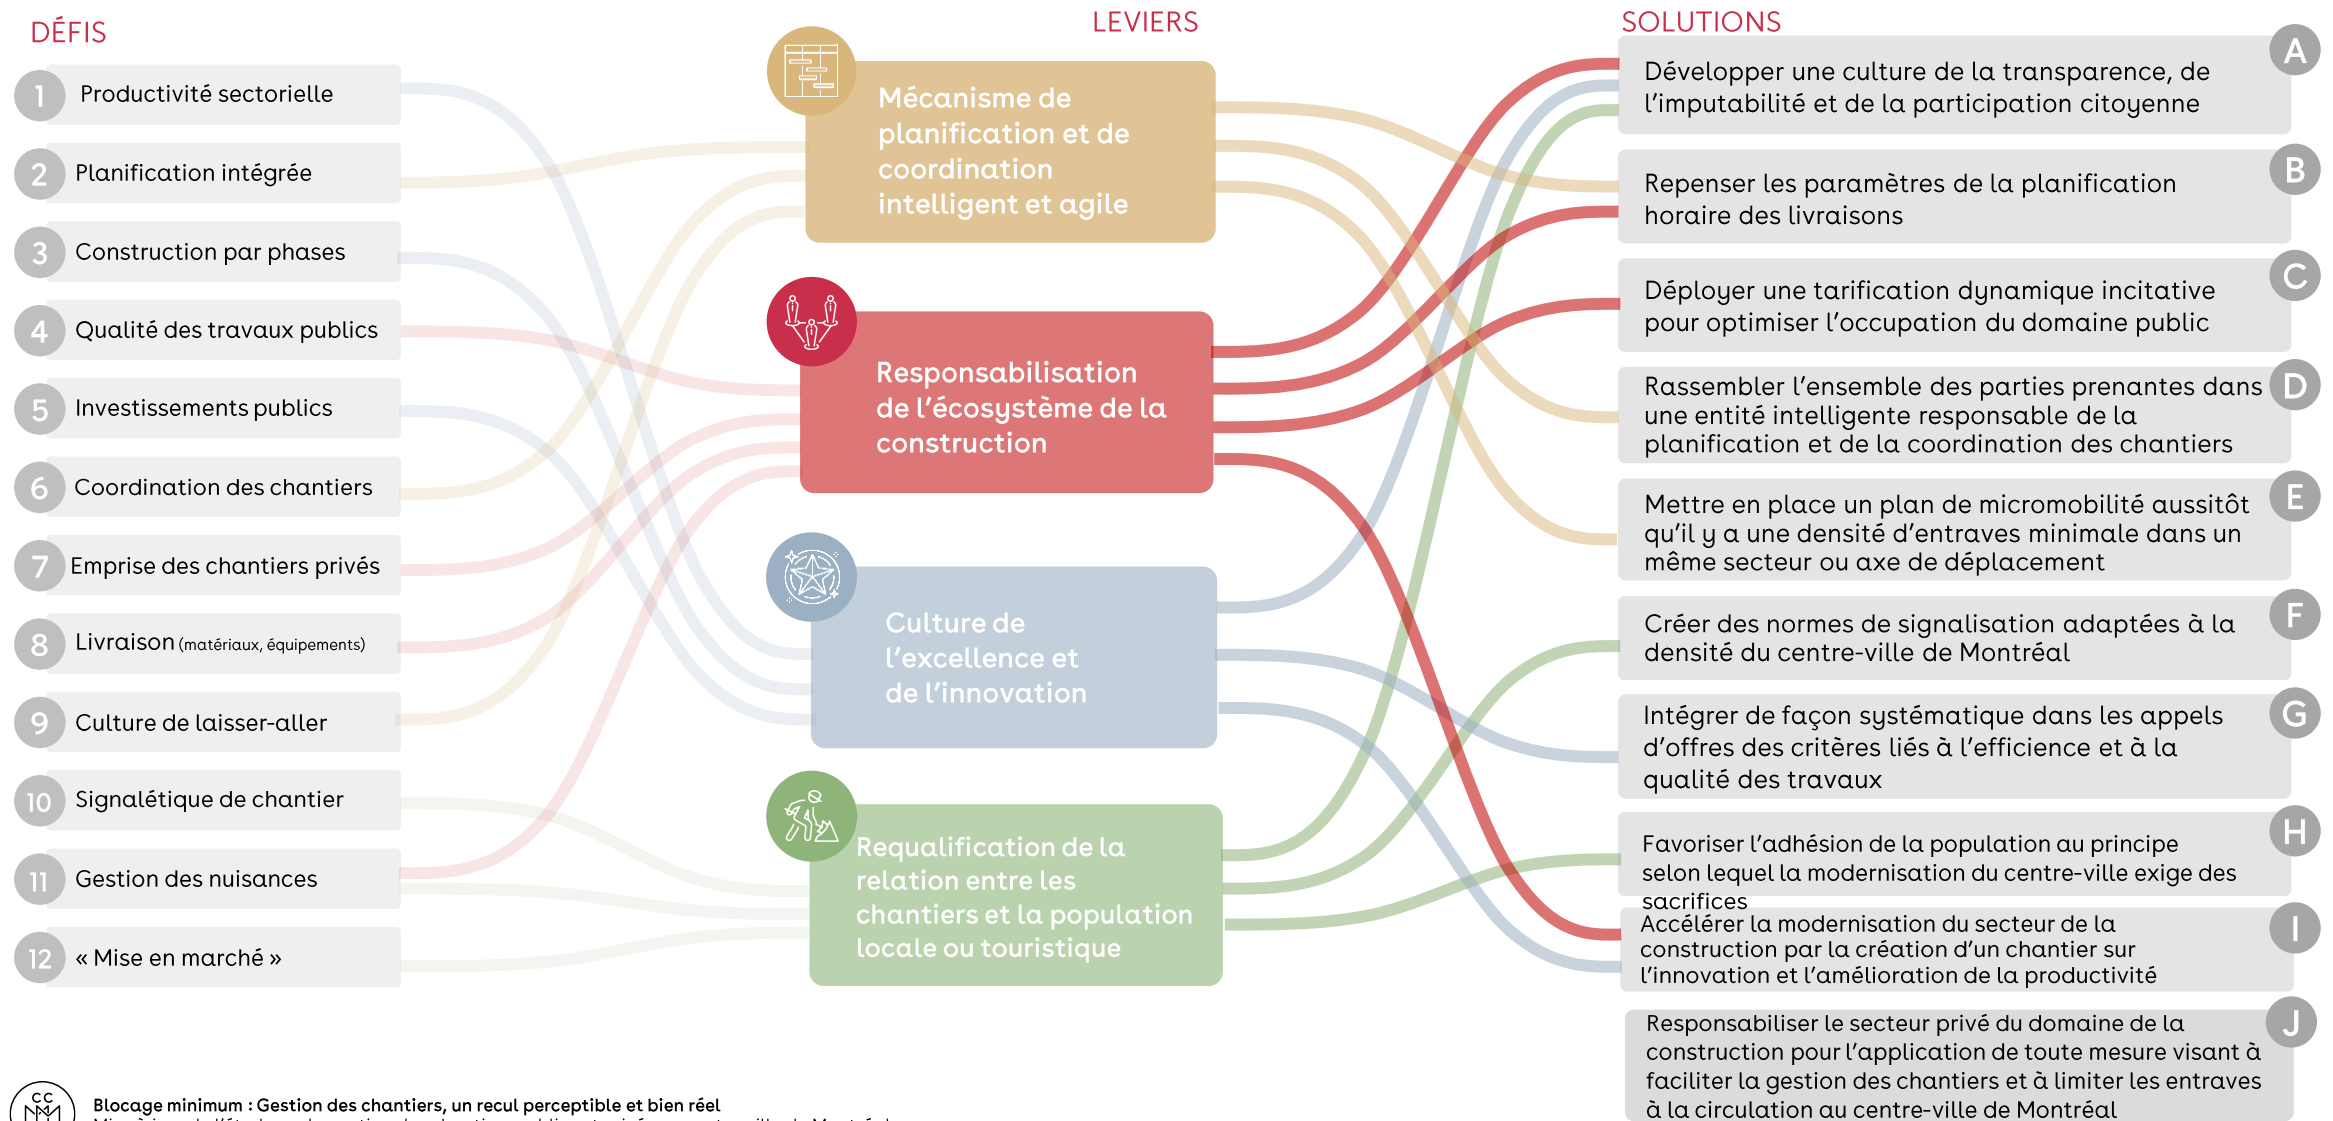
DÉFIS

1 Productivité sectorielle

2 Planification intégrée

3 Construction par phases

4 Qualité des travaux public

5 Investissements publics

6 Coordination des chantiers

7 Emprise des chantiers privés

8 Livraison (matériaux, équipements)

9 Culture de laisser-aller

10 Signalétique de chantier

11 Gestion des nuisances

12 « Mise en marché »

LEVIERS

Mécanisme de planification et de coordination intelligent et agile

Responsabilisation de l'écosystème de la construction

Culture de l'excellence et de l'innovation

Requalification de la relation entre les chantiers et la population locale ou touristique

SOLUTIONS

A Développer une culture de la transparence, de l'imputabilité et de la participation citoyenne

B Repenser les paramètres de la planification horaire des livraisons

C Déployer une tarification dynamique incitative pour optimiser l'occupation du domaine public

D Rassembler l'ensemble des parties prenantes dans une entité intelligente responsable de la planification et de la coordination des chantiers

E Mettre en place un plan de micromobilité aussitôt qu'il y a une densité d'entraves minimale dans un même secteur ou axe de déplacement

F Créer des normes de signalisation adaptées à la densité du centre-ville de Montréal

G Intégrer de façon systématique dans les appels d'offres des critères liés à l'efficience et à la qualité des travaux

H Favoriser l'adhésion de la population au principe selon lequel la modernisation du centre-ville exige des sacrifices

I Accélérer la modernisation du secteur de la construction par la création d'un chantier sur l'innovation et l'amélioration de la productivité

J Responsabiliser le secteur privé du domaine de la construction pour l'application de toute mesure visant à faciliter la gestion des chantiers et à limiter les entraves à la circulation au centre-ville de Montréal

CC MM

Blocage minimum : Gestion des chantiers, un recul perceptible et bien réel
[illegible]